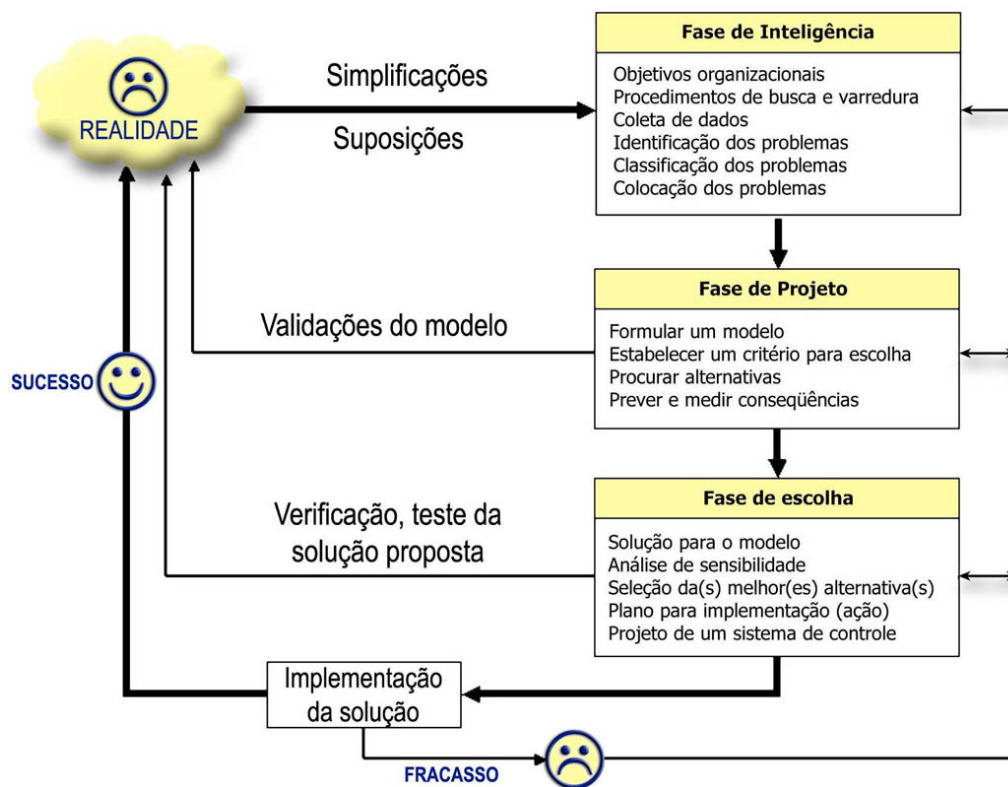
REALIDADE

Simplificações

Suposições

Fase de Inteligência

Objetivos organizacionais
Procedimentos de busca e varredura
Coleta de dados
Identificação dos problemas
Classificação dos problemas
Colocação dos problemas

Validações do modelo

Fase de Projeto

Formular um modelo
Estabelecer um critério para escolha
Procurar alternativas
Prever e medir conseqüências

SUCESSO

Verificação, teste da solução proposta

Fase de escolha

Solução para o modelo
Análise de sensibilidade
Seleção da(s) melhor(es) alternativa(s)
Plano para implementação (ação)
Projeto de um sistema de controle

Implementação da solução

FRACASSO